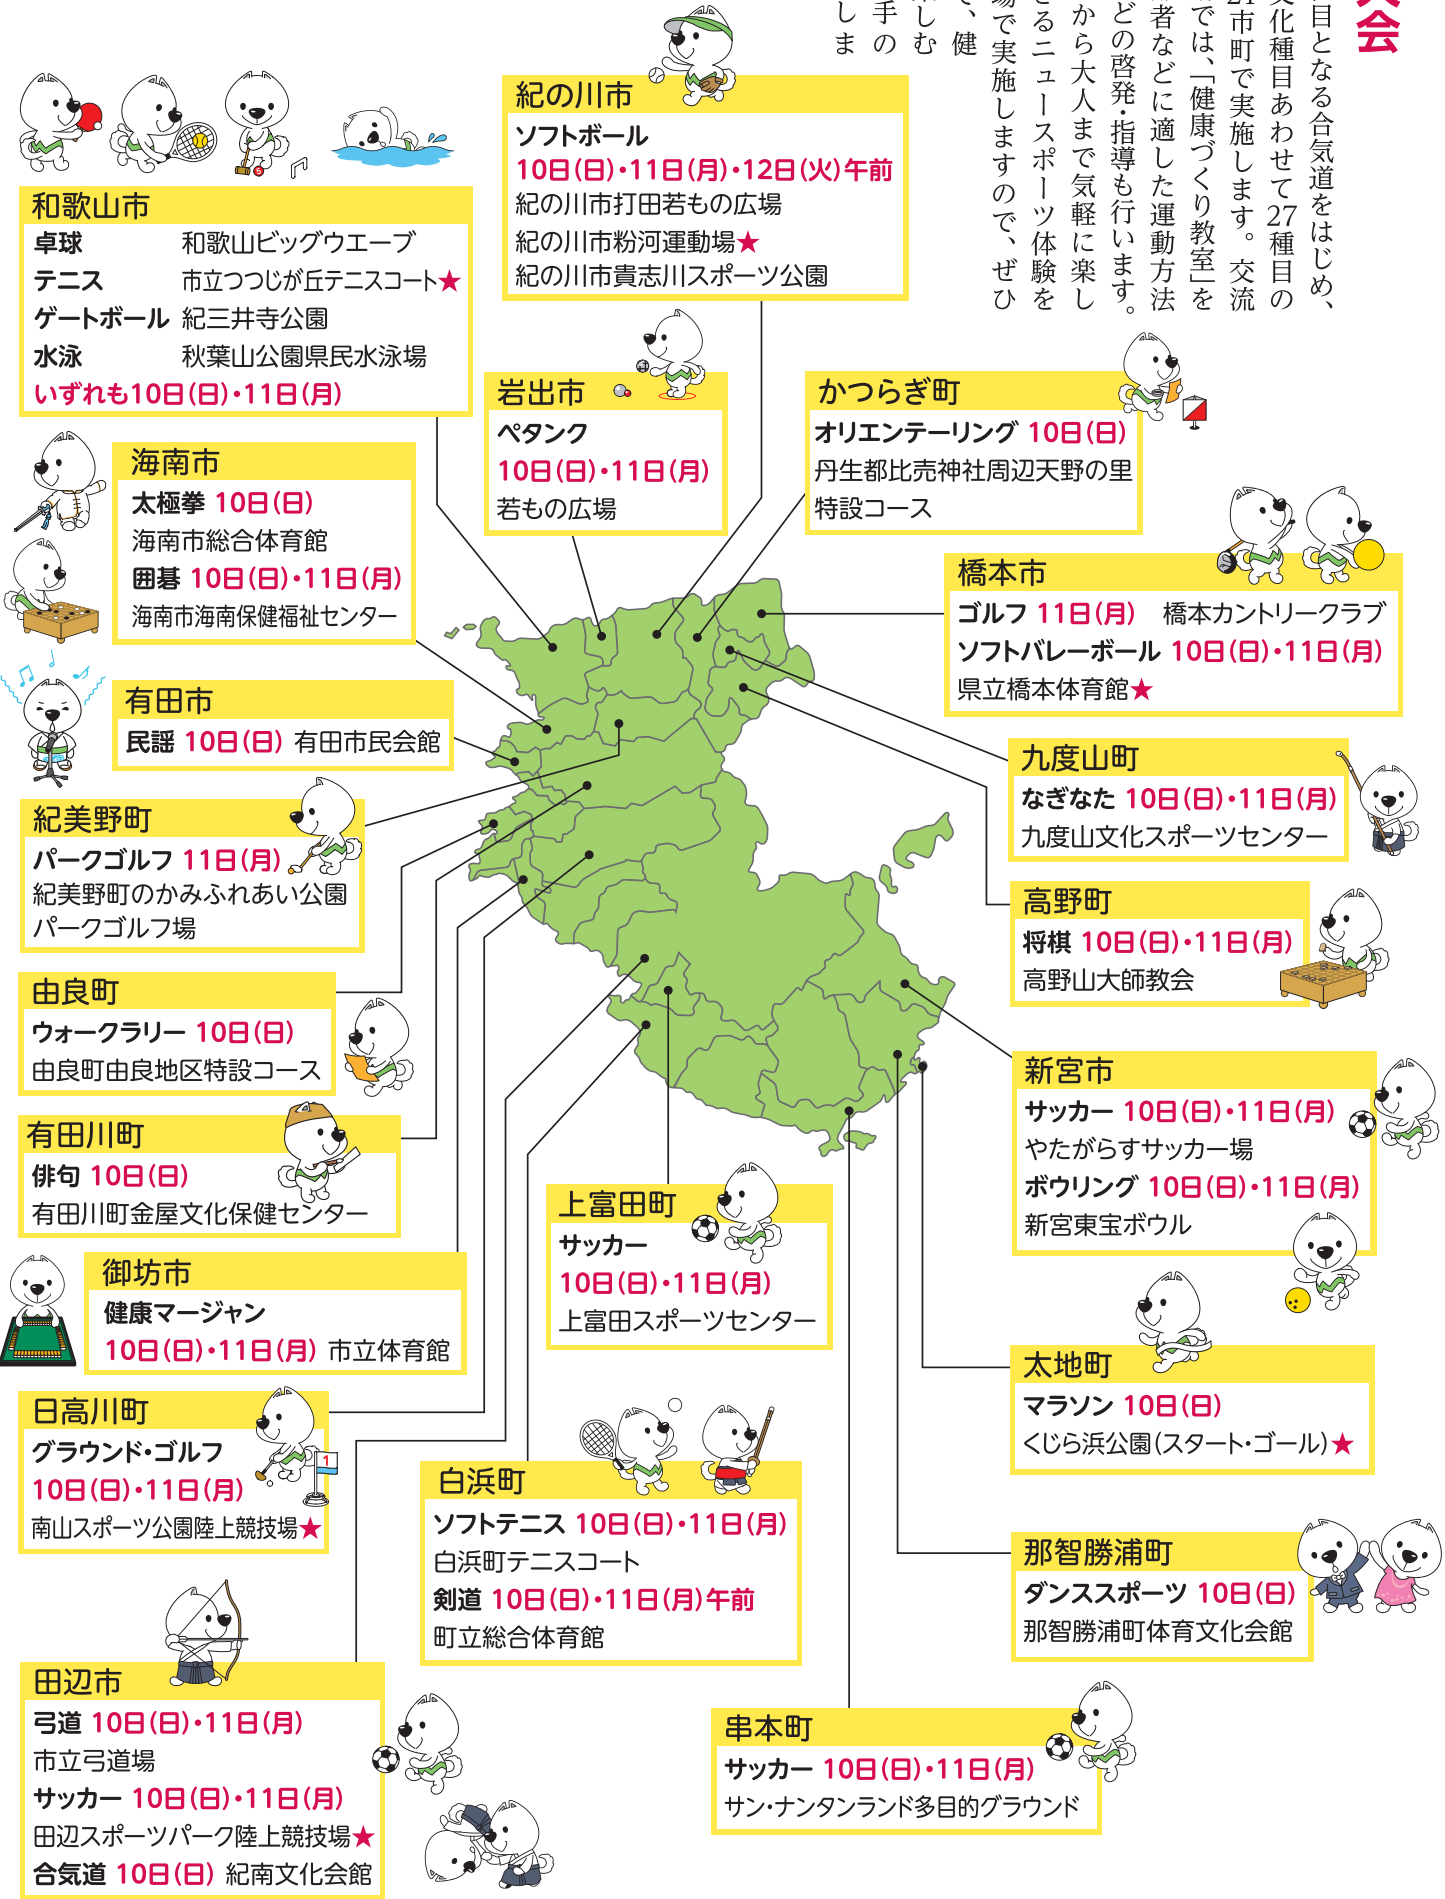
会

目となる合気道をはじめ、文化種目あわせて27種目の21市町で実施します。交流では、「健康づくり教室」を者などに適した運動方法どの啓発・指導も行います。から大人まで気軽に楽しきるニュースポーツ体験を場で実施しますので、ぜひ、健しむ手のしま

紀の川市
ソフトボール
10日(日)・11日(月)・12日(火)午前
紀の川市打田若もの広場
紀の川市粉河運動場★
紀の川市貴志川スポーツ公園

和歌山市
| 卓球 | 和歌山ビッグウエーブ |
|---|---|
| テニス | 市立つつじが丘テニスコート★ |
| ゲートボール | 紀三井寺公園 |
| 水泳 | 秋葉山公園県民水泳場 |

いずれも10日(日)・11日(月)

岩出市
ペタンク
10日(日)・11日(月)
若もの広場

かつらぎ町
オリエンテーリング 10日(日)
丹生都比売神社周辺天野の里
特設コース

海南市
太極拳 10日(日)
海南市総合体育館
囲碁 10日(日)・11日(月)
海南市海南保健福祉センター

橋本市
ゴルフ 11日(月) 橋本カントリークラブ
ソフトバレーボール 10日(日)・11日(月)
県立橋本体育館★

有田市
民謡 10日(日) 有田市民会館

九度山町
なぎなた 10日(日)・11日(月)
九度山文化スポーツセンター

紀美野町
パークゴルフ 11日(月)
紀美野町のかみふれあい公園
パークゴルフ場

高野町
将棋 10日(日)・11日(月)
高野山大師教会

由良町
ウォークラリー 10日(日)
由良町由良地区特設コース

新宮市
サッカー 10日(日)・11日(月)
やたがらすサッカー場
ボウリング 10日(日)・11日(月)
新宮東宝ボウル

有田川町
俳句 10日(日)
有田川町金屋文化保健センター

上富田町
サッカー
10日(日)・11日(月)
上富田スポーツセンター

御坊市
健康マージャン
10日(日)・11日(月) 市立体育館

太地町
マラソン 10日(日)
くじら浜公園(スタート・ゴール)★

日高川町
グラウンド・ゴルフ
10日(日)・11日(月)
南山スポーツ公園陸上競技場★

白浜町
ソフトテニス 10日(日)・11日(月)
白浜町テニスコート
剣道 10日(日)・11日(月)午前
町立総合体育館

那智勝浦町
ダンススポーツ 10日(日)
那智勝浦町体育文化会館

田辺市
弓道 10日(日)・11日(月)
市立弓道場
サッカー 10日(日)・11日(月)
田辺スポーツパーク陸上競技場★
合気道 10日(日) 紀南文化会館

串本町
サッカー 10日(日)・11日(月)
サン・ナンタンランド多目的グラウンド